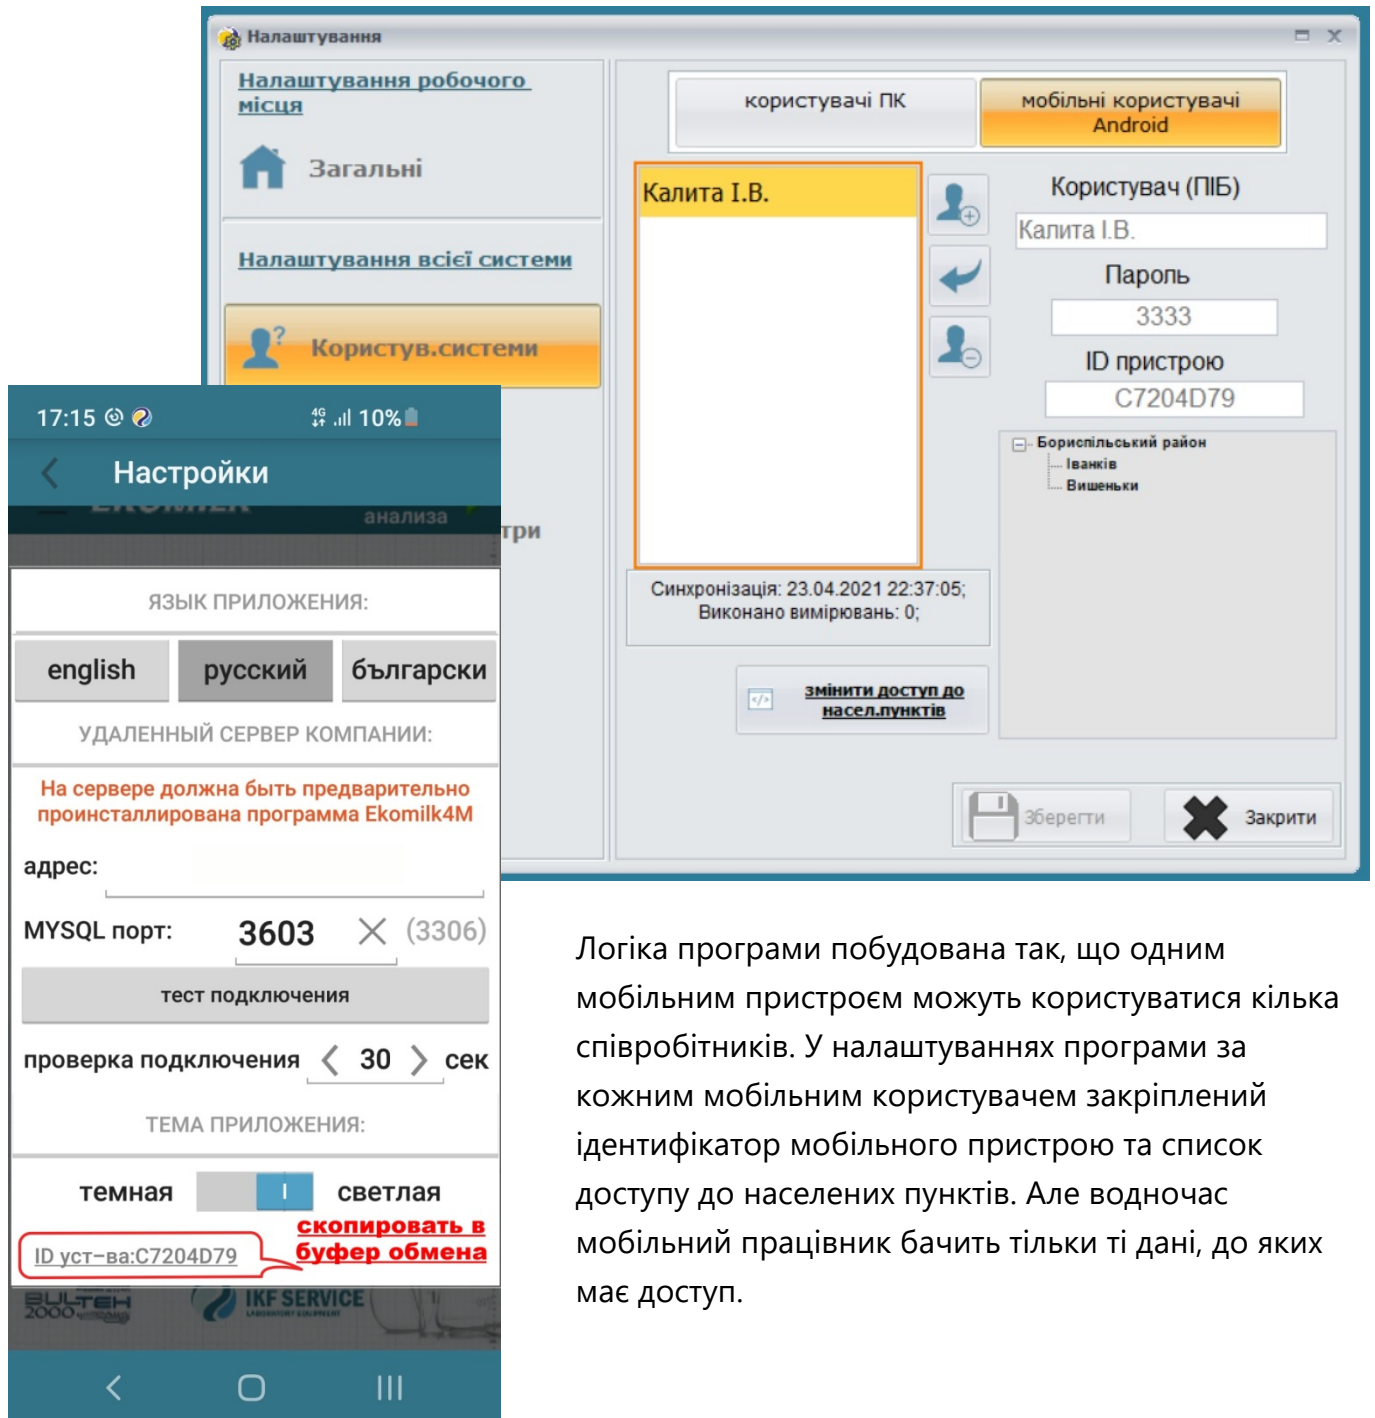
Налаштування

Налаштування робочого місця

Загальні

Налаштування всієї системи

Користув.системи

три

користувачі ПК

мобільні користувачі Android

Калита І.В.

Користувач (ПІБ)

Калита І.В.

Пароль

3333

ID пристрою

C7204D79

Бориспільський район
Іванків
Вишеньки

Синхронізація: 23.04.2021 22:37:05;
Виконано вимірювань: 0;

змінити доступ до насел.пунктів

Зберегти

Закрити

17:15 4G 10%

Настройки

анализа

ЯЗЫК ПРИЛОЖЕНИЯ:

english | русский | български

УДАЛЕННЫЙ СЕРВЕР КОМПАНИИ:

На сервере должна быть предварительно проинсталлирована программа Ekomilk4M

адрес:

MYSQL порт: 3603 (3306)

тест подключения

проверка подключения 30 сек

ТЕМА ПРИЛОЖЕНИЯ:

темная | светлая

ID уст-ва:C7204D79

скопировать в буфер обмена

BULTEH 2000

IKF SERVICE

Логіка програми побудована так, що одним мобільним пристроєм можуть користуватися кілька співробітників. У налаштуваннях програми за кожним мобільним користувачем закріплений ідентифікатор мобільного пристрою та список доступу до населених пунктів. Але водночас мобільний працівник бачить тільки ті дані, до яких має доступ.